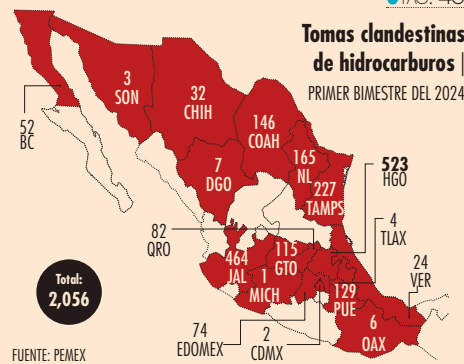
PÁG. 40

Tomas clandestinas de hidrocarburos |

PRIMER BIMESTRE DEL 2024

3 SON

32 CHIH

52 BC

146 COAH

7 DGO

165 NL

523 HGO

227 TAMPS

4 TLAX

82 QRO

464 JAL

115 GTO

1 MICH

24 VER

Total: 2,056

129 PUE

6 OAX

74 EDOMEX

2 CDMX

FUENTE: PEMEX